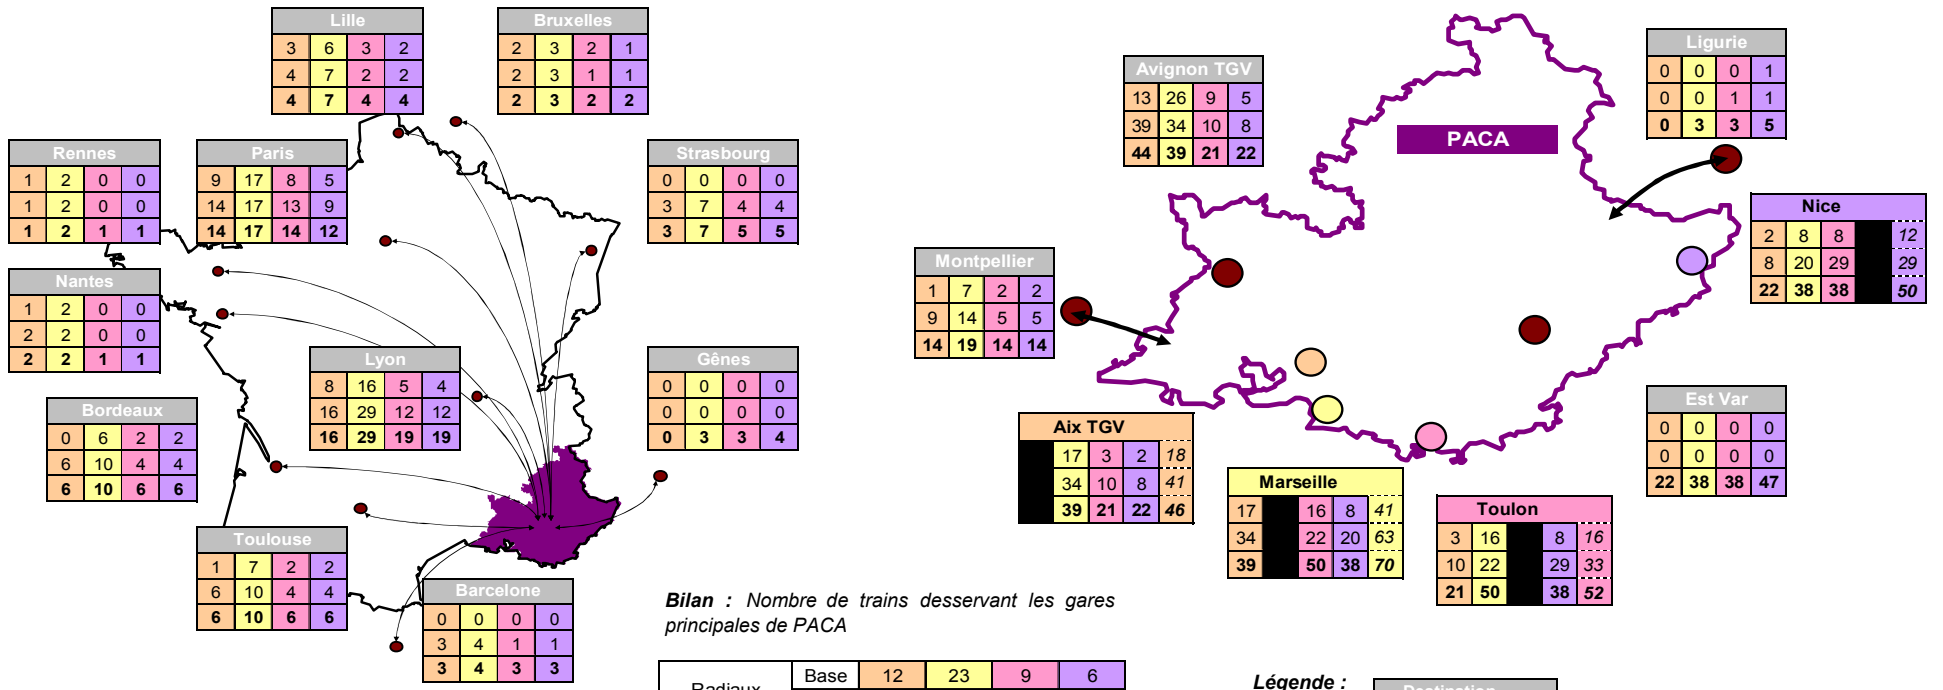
Lille

| 3 | 6 | 3 | 2 |
|---|---|---|---|
| 4 | 7 | 2 | 2 |
| 4 | 7 | 4 | 4 |

Bruxelles

| 2 | 3 | 2 | 1 |
|---|---|---|---|
| 2 | 3 | 1 | 1 |
| 2 | 3 | 2 | 2 |

Rennes

| 1 | 2 | 0 | 0 |
|---|---|---|---|
| 1 | 2 | 0 | 0 |
| 1 | 2 | 1 | 1 |

Paris

| 9 | 17 | 8 | 5 |
|---|---|---|---|
| 14 | 17 | 13 | 9 |
| 14 | 17 | 14 | 12 |

Strasbourg

| 0 | 0 | 0 | 0 |
|---|---|---|---|
| 3 | 7 | 4 | 4 |
| 3 | 7 | 5 | 5 |

Nantes

| 1 | 2 | 0 | 0 |
|---|---|---|---|
| 2 | 2 | 0 | 0 |
| 2 | 2 | 1 | 1 |

Lyon

| 8 | 16 | 5 | 4 |
|---|---|---|---|
| 16 | 29 | 12 | 12 |
| 16 | 29 | 19 | 19 |

Gênes

| 0 | 0 | 0 | 0 |
|---|---|---|---|
| 0 | 0 | 0 | 0 |
| 0 | 3 | 3 | 4 |

Bordeaux

| 0 | 6 | 2 | 2 |
|---|---|---|---|
| 6 | 10 | 4 | 4 |
| 6 | 10 | 6 | 6 |

Toulouse

| 1 | 7 | 2 | 2 |
|---|---|---|---|
| 6 | 10 | 4 | 4 |
| 6 | 10 | 6 | 6 |

Barcelone

| 0 | 0 | 0 | 0 |
|---|---|---|---|
| 3 | 4 | 1 | 1 |
| 3 | 4 | 3 | 3 |

Avignon TGV

| 13 | 26 | 9 | 5 |
|---|---|---|---|
| 39 | 34 | 10 | 8 |
| 44 | 39 | 21 | 22 |

PACA

Ligurie

| 0 | 0 | 0 | 1 |
|---|---|---|---|
| 0 | 0 | 1 | 1 |
| 0 | 3 | 3 | 5 |

Nice

| 2 | 8 | 8 | | 12 |
|---|---|---|---|---|
| 8 | 20 | 29 | | 29 |
| 22 | 38 | 38 | | 50 |

Montpellier

| 1 | 7 | 2 | 2 |
|---|---|---|---|
| 9 | 14 | 5 | 5 |
| 14 | 19 | 14 | 14 |

Est Var

| 0 | 0 | 0 | 0 |
|---|---|---|---|
| 0 | 0 | 0 | 0 |
| 22 | 38 | 38 | 47 |

Aix TGV

| | 17 | 3 | 2 | 18 |
|---|---|---|---|---|
| | 34 | 10 | 8 | 41 |
| | 39 | 21 | 22 | 46 |

Marseille

| 17 | | 16 | 8 | 41 |
|---|---|---|---|---|
| 34 | | 22 | 20 | 63 |
| 39 | | 50 | 38 | 70 |

Toulon

| 3 | 16 | | 8 | 16 |
|---|---|---|---|---|
| 10 | 22 | | 29 | 33 |
| 21 | 50 | | 38 | 52 |

Bilan : Nombre de trains desservant les gares principales de PACA

| Radiaux | Base | 12 | 23 | 9 | 6 |
|---|---|---|---|---|---|

Légende :

Destination